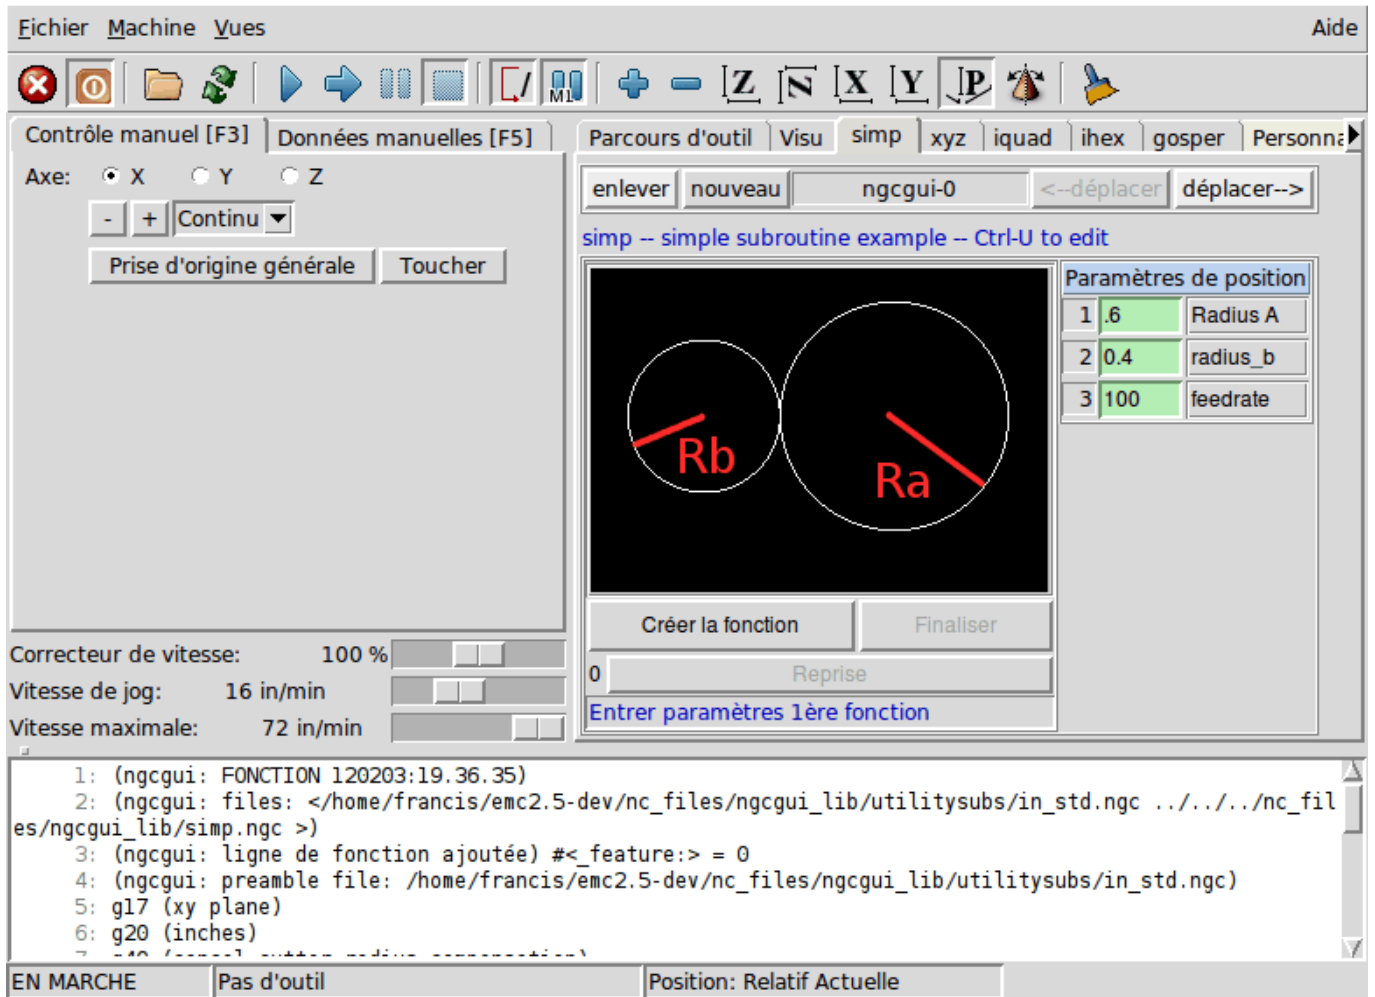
Fichier Machine Vues Aide

M1

Contrôle manuel [F3] Données manuelles [F5]

Axe: X Y Z

- + Continu

Prise d'origine générale Toucher

Parcours d'outil Visu simp xyz iquad ihex gosper Personna

enlever nouveau ngcgui-0 <--déplacer déplacer-->

simp -- simple subroutine example -- Ctrl-U to edit

Rb

Ra

Paramètres de position

| 1 | .6 | Radius A |
|---|---|---|
| 2 | 0.4 | radius_b |
| 3 | 100 | feedrate |

Créer la fonction Finaliser

0 Reprise

Entrer paramètres 1ère fonction

Correcteur de vitesse: 100 %

Vitesse de jog: 16 in/min

Vitesse maximale: 72 in/min

1: (ngcgui: FONCTION 120203:19.36.35)
2: (ngcgui: files: </home/francis/emc2.5-dev/nc_files/ngcgui_lib/utilitysubs/in_std.ngc ../../../nc_files/ngcgui_lib/simp.ngc >)
3: (ngcgui: ligne de fonction ajoutée) #<_feature:> = 0
4: (ngcgui: preamble file: /home/francis/emc2.5-dev/nc_files/ngcgui_lib/utilitysubs/in_std.ngc)
5: g17 (xy plane)
6: g20 (inches)
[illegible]

EN MARCHE Pas d'outil Position: Relatif Actuelle